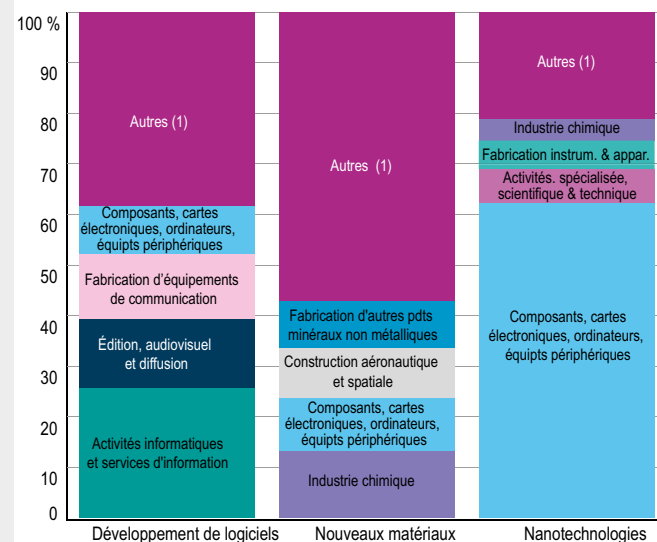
100 %
90
80
70
60
50
40
30
20
10
0

Autres (1)
Composants, cartes électroniques, ordinateurs, équipts périphériques
Fabrication d'équipements de communication
Édition, audiovisuel et diffusion
Activités informatiques et services d'information

Autres (1)
Fabrication d'autres pdts minéraux non métalliques
Construction aéronautique et spatiale
Composants, cartes électroniques, ordinateurs, équipts périphériques
Industrie chimique

Autres (1)
Industrie chimique
Fabrication instrum. & appar.
Activités. spécialisée, scientifique & technique
Composants, cartes électroniques, ordinateurs, équipts périphériques

Développement de logiciels
Nouveaux matériaux
Nanotechnologies